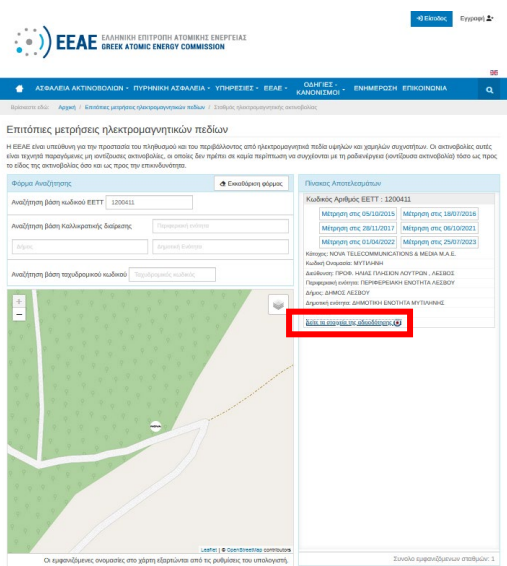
Είσοδος Εγγραφή

ΕΕΑΕ ΕΛΛΗΝΙΚΗ ΕΠΙΤΡΟΠΗ ΑΤΟΜΙΚΗΣ ΕΝΕΡΓΕΙΑΣ GREEK ATOMIC ENERGY COMMISSION

ΑΣΦΑΛΕΙΑ ΑΚΤΙΝΟΒΟΛΙΩΝ ▾ ΠΥΡΗΝΙΚΗ ΑΣΦΑΛΕΙΑ ▾ ΥΠΗΡΕΣΙΕΣ ▾ ΕΕΑΕ ▾ ΟΔΗΓΙΕΣ - ΚΑΝΟΝΙΣΜΟΙ ▾ ΕΝΗΜΕΡΩΣΗ ΕΠΙΚΟΙΝΩΝΙΑ

Βρίσκεστε εδώ: Αρχική / Επιτόπιες μετρήσεις ηλεκτρομαγνητικών πεδίων / Σταθμός ηλεκτρομαγνητικής ακτινοβολίας

Επιτόπιες μετρήσεις ηλεκτρομαγνητικών πεδίων

Η ΕΕΑΕ είναι υπεύθυνη για την προστασία του πληθυσμού και του περιβάλλοντος από ηλεκτρομαγνητικά πεδία υψηλών και χαμηλών συχνοτήτων. Οι ακτινοβολίες αυτές είναι τεχνητά παραγόμενες μη ιοντίζουσες ακτινοβολίες, οι οποίες δεν πρέπει σε καμία περίπτωση να συγχέονται με τη ραδιενέργεια (ιοντίζουσα ακτινοβολία) τόσο ως προς το είδος της ακτινοβολίας όσο και ως προς την επικινδυνότητα.

Φόρμα Αναζήτησης

Εκκαθάριση φόρμας

Αναζήτηση βάση κωδικού ΕΕΤΤ 1200411

Αναζήτηση βάση Καλλικρατικής διαίρεσης Περιφερειακή ενότητα

Δήμος Δημοτική Ενότητα

Αναζήτηση βάση ταχυδρομικού κωδικού Ταχυδρομικός κωδικός

Leaflet | © OpenStreetMap contributors

Οι εμφανιζόμενες ονομασίες στο χάρτη εξαρτώνται από τις ρυθμίσεις του υπολογιστή.

Πίνακας Αποτελεσμάτων

Κωδικός Αριθμός ΕΕΤΤ : 1200411

Μέτρηση στις 05/10/2015 Μέτρηση στις 18/07/2016
Μέτρηση στις 28/11/2017 Μέτρηση στις 06/10/2021
Μέτρηση στις 01/04/2022 Μέτρηση στις 25/07/2023

Κάτοχος: NOVA TELECOMMUNICATIONS & MEDIA Μ.Α.Ε.
Κωδικό Ονομασία: ΜΥΤΙΛΗΝΗ
Διεύθυνση: ΠΡΟΦ. ΗΛΙΑΣ ΠΛΗΣΙΟΝ ΛΟΥΤΡΩΝ , ΛΕΣΒΟΣ
Περιφερειακή ενότητα: ΠΕΡΙΦΕΡΕΙΑΚΗ ΕΝΟΤΗΤΑ ΛΕΣΒΟΥ
Δήμος: ΔΗΜΟΣ ΛΕΣΒΟΥ
Δημοτική ενότητα: ΔΗΜΟΤΙΚΗ ΕΝΟΤΗΤΑ ΜΥΤΙΛΗΝΗΣ

Δείτε σε εκτύπωση για αδειοδότησης

Σύνολο εμφανιζόμενων σταθμών: 1